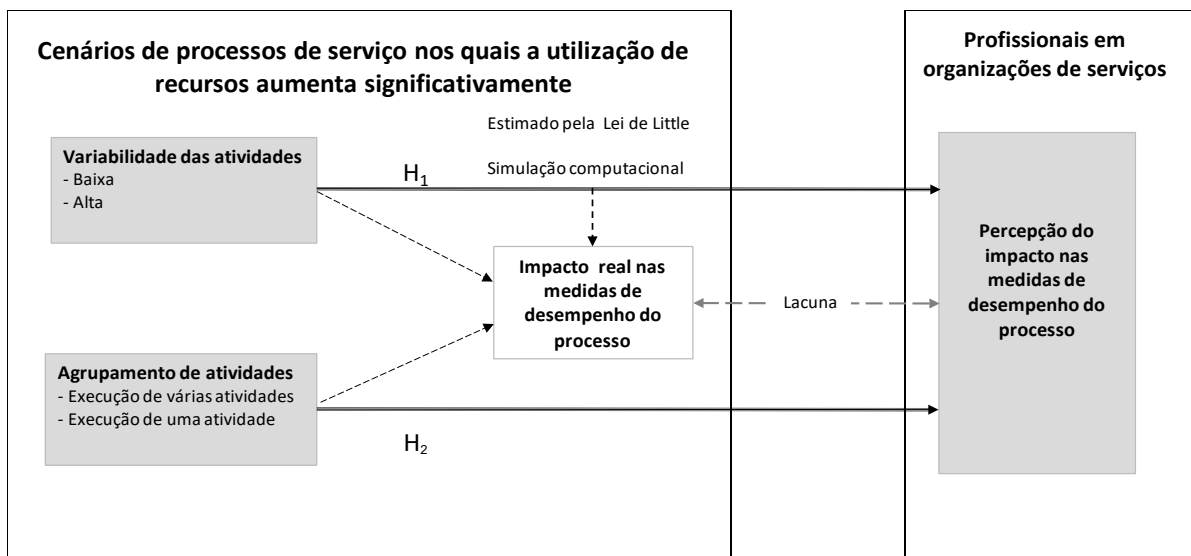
Cenários de processos de serviço nos quais a utilização de recursos aumenta significativamente

Profissionais em organizações de serviços

Estimado pela Lei de Little

Simulação computacional

Variabilidade das atividades
- Baixa
- Alta

$H_1$

Impacto real nas medidas de desempenho do processo

Lacuna

Percepção do impacto nas medidas de desempenho do processo

Agrupamento de atividades
- Execução de várias atividades
- Execução de uma atividade

$H_2$